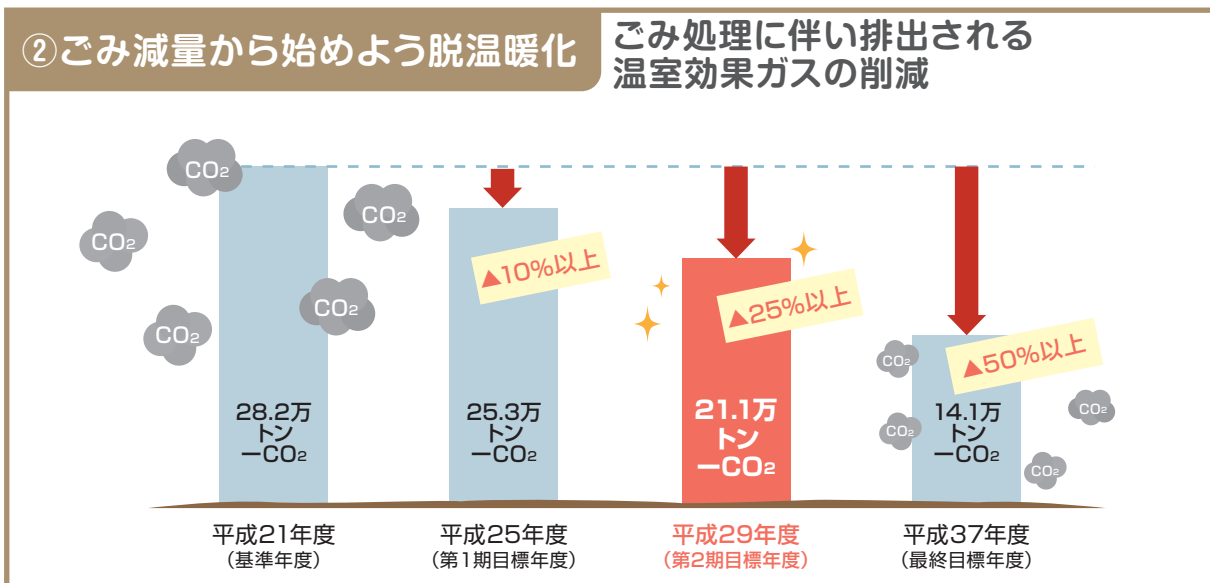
②ごみ減量から始めよう脱温暖化

ごみ処理に伴い排出される温室効果ガスの削減

$CO_2$ $CO_2$ $CO_2$ $CO_2$ $CO_2$

28.2万トン$-CO_2$

▲10%以上

25.3万トン$-CO_2$

▲25%以上

21.1万トン$-CO_2$

$CO_2$

▲50%以上

14.1万トン$-CO_2$

$CO_2$ $CO_2$ $CO_2$

平成21年度
（基準年度）

平成25年度
（第1期目標年度）

平成29年度
（第2期目標年度）

平成37年度
（最終目標年度）